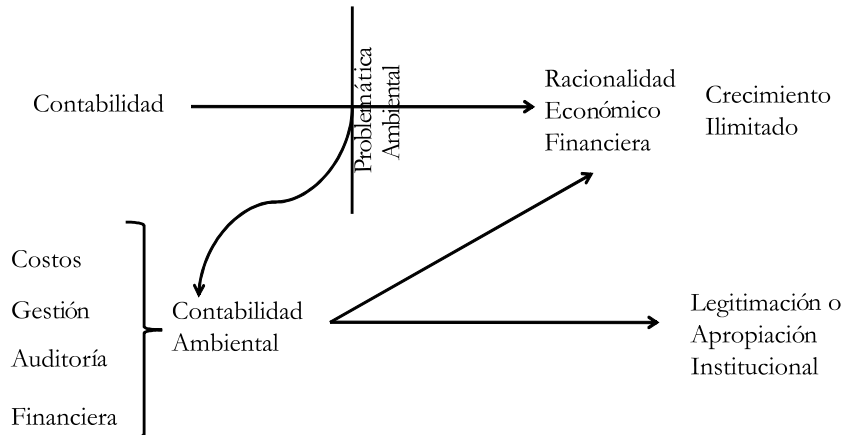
Contabilidad

Problemática Ambiental

Racionalidad Económico Financiera

Crecimiento Ilimitado

Costos

Gestión

Auditoría

Financiera

Contabilidad Ambiental

Legitimación o Apropiación Institucional